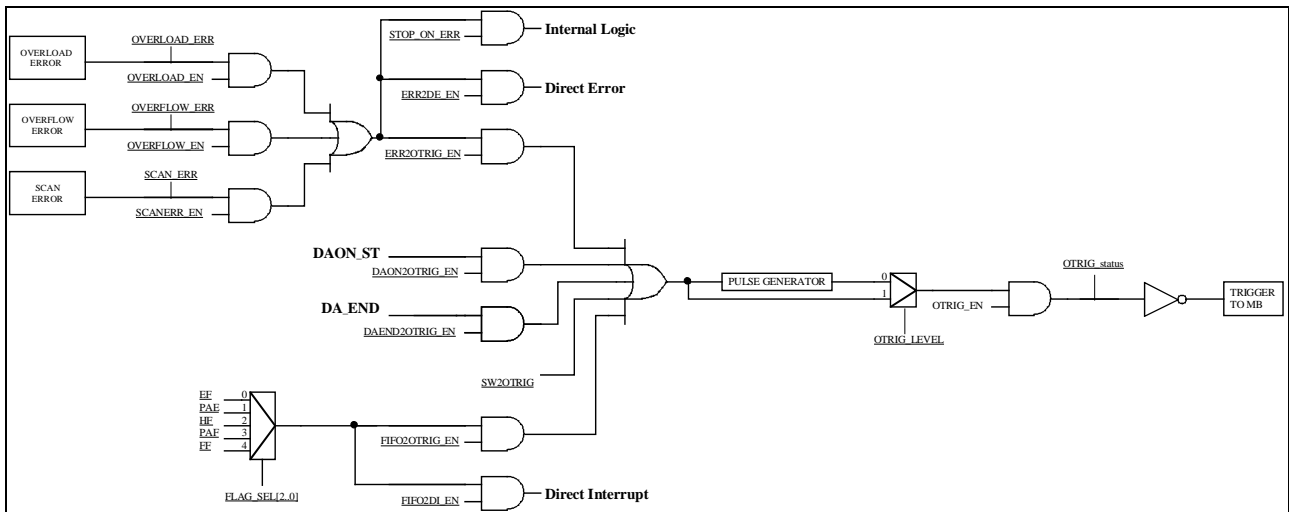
OVERLOAD ERROR
OVERLOAD_ERR
OVERLOAD_EN
OVERFLOW ERROR
OVERFLOW_ERR
OVERFLOW_EN
SCAN ERROR
SCAN_ERR
SCANERR_EN
STOP_ON_ERR
Internal Logic
ERR2DE_EN
Direct Error
ERR2OTRIG_EN
DAON_ST
DAON2OTRIG_EN
DA_END
DAEND2OTRIG_EN
SW2OTRIG
PULSE GENERATOR
0
1
OTRIG_LEVEL
OTRIG_EN
OTRIG_status
TRIGGER TO MB
EF 0
PAE 1
HF 2
PAF 3
FF 4
FLAG_SEL[2..0]
FIFO2OTRIG_EN
FIFO2DI_EN
Direct Interrupt